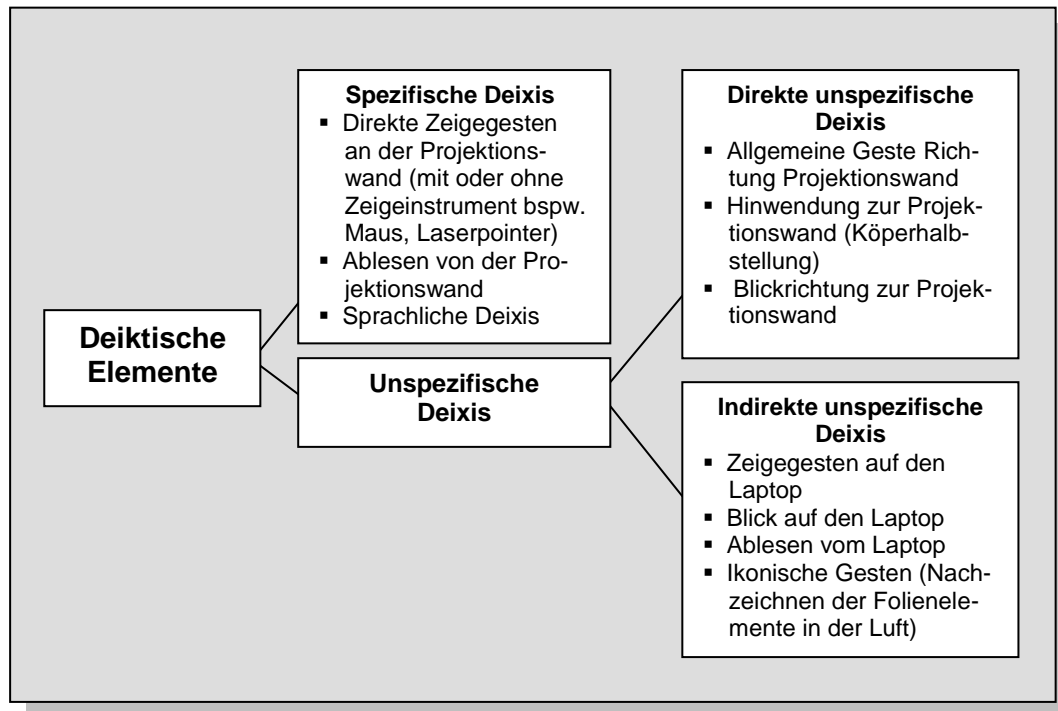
Deiktische Elemente

Spezifische Deixis
- Direkte Zeigegesten an der Projektionswand (mit oder ohne Zeigeinstrument bspw. Maus, Laserpointer)
- Ablesen von der Projektionswand
- Sprachliche Deixis

Unspezifische Deixis

Direkte unspezifische Deixis
- Allgemeine Geste Richtung Projektionswand
- Hinwendung zur Projektionswand (Köperhalbstellung)
- Blickrichtung zur Projektionswand

Indirekte unspezifische Deixis
- Zeigegesten auf den Laptop
- Blick auf den Laptop
- Ablesen vom Laptop
- Ikonische Gesten (Nachzeichnen der Folienelemente in der Luft)